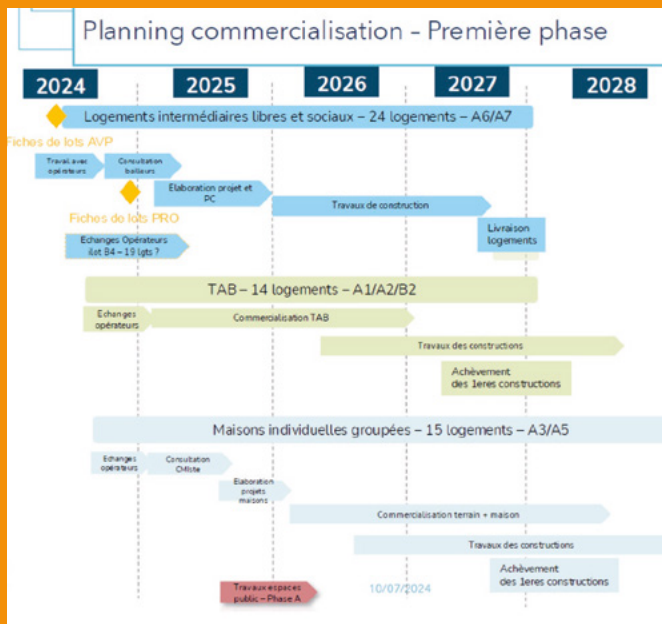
Planning commercialisation - Première phase

2024

2025

2026

2027

2028

Logements intermédiaires libres et sociaux – 24 logements – A6/A7

Fiches de lots AVP

Travail avec opérateurs

Consultation bailleurs

Elaboration projet et PC

Travaux de construction

Fiches de lots PRO

Echanges Opérateurs ilot B4 – 19 lgts ?

Livraison logements

TAB – 14 logements – A1/A2/B2

Echanges opérateurs

Commercialisation TAB

Travaux des constructions

Achèvement des 1eres constructions

Maisons individuelles groupées – 15 logements – A3/A5

Echanges opérateurs

Consultation CMIste

Elaboration projets maisons

Commercialisation terrain + maison

Travaux des constructions

Achèvement des 1eres constructions

Travaux espaces public – Phase A

10/07/2024